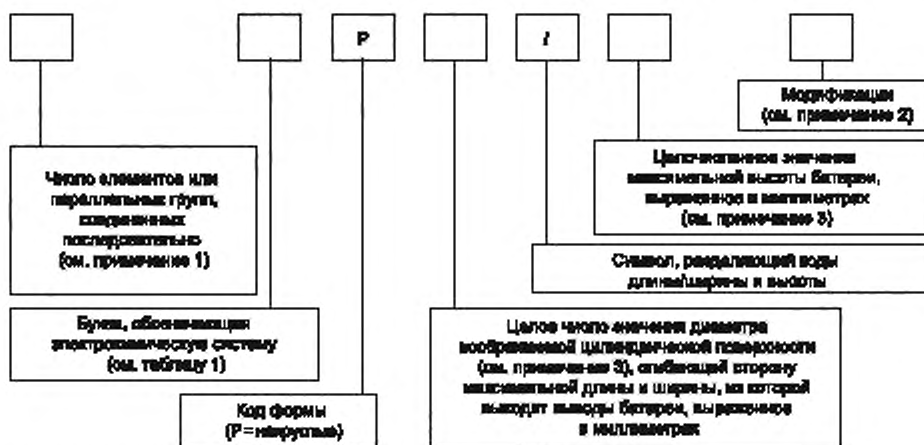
P

/

Модификации (см. примечание 2)

Целочисленное значение максимальной высоты батареи, выраженное в миллиметрах (см. примечание 3)

Число элементов или параллельных групп, соединенных последовательно (см. примечание 1)

Символ, разделяющий коды длины/ширины и высоты

Буква, обозначающая электрохимическую систему (см. таблицу 1)

Целое число значения диаметра воображаемой цилиндрической поверхности (см. примечание 3), огибающей сторону максимальной длины и ширины, из которой выходят выводы батареи, выраженное в миллиметрах

Код формы (P = некруглые)